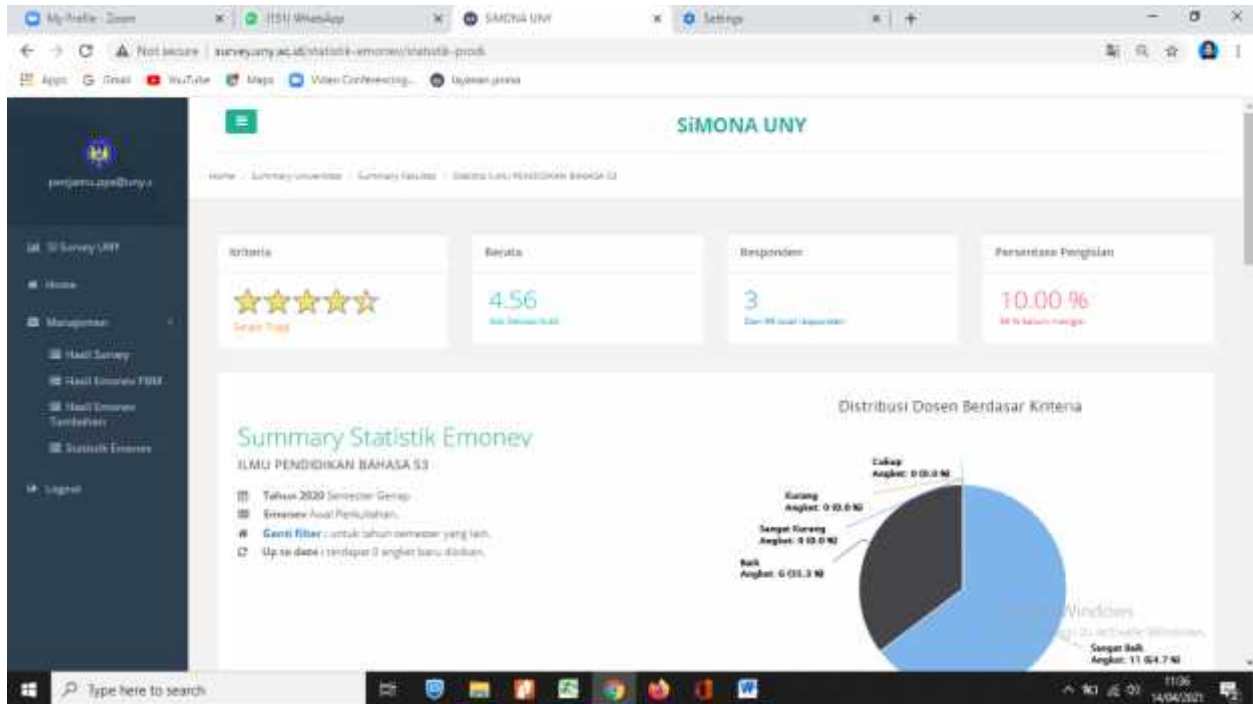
My Profile - Zoom
(151) WhatsApp
SIMONA UNY
Settings

Not secure | survey.uny.ac.id/statistik-emonev/statistik-prodi

Apps Gmail YouTube Maps Video Conferencing... layanan presta

SiMONA UNY

penjamu.ppe@uny.ac.id

Home / Summary Universitas / Summary Fakultas / Statistik ILMU PENDIDIKAN BAHASA S3

Survey UNY
Home
Manajemen
Hasil Survey
Hasil Emonev FBM
Hasil Emonev Tambahan
Statistik Emonev
Logout

Kriteria
Sangat Tinggi

Rerata
4.56
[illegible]

Responden
3
Dari 30 total responden

Persentase Pengisian
10.00 %
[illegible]

Summary Statistik Emonev
ILMU PENDIDIKAN BAHASA S3

Tahun 2020 Semester Genap
Emonev Awal Perkuliahan.
Ganti filter : untuk tahun semester yang lain.
Up to date : terdapat 0 angket baru diisikan.

Distribusi Dosen Berdasar Kriteria

Cukup
Angket: 0 (0.0 %)
Kurang
Angket: 0 (0.0 %)
Sangat Kurang
Angket: 0 (0.0 %)
Baik
Angket: 6 (35.3 %)
Sangat Baik
Angket: 11 (64.7 %)

Activate Windows
Go to Settings to activate Windows.

Type here to search

11:06
14/04/2021